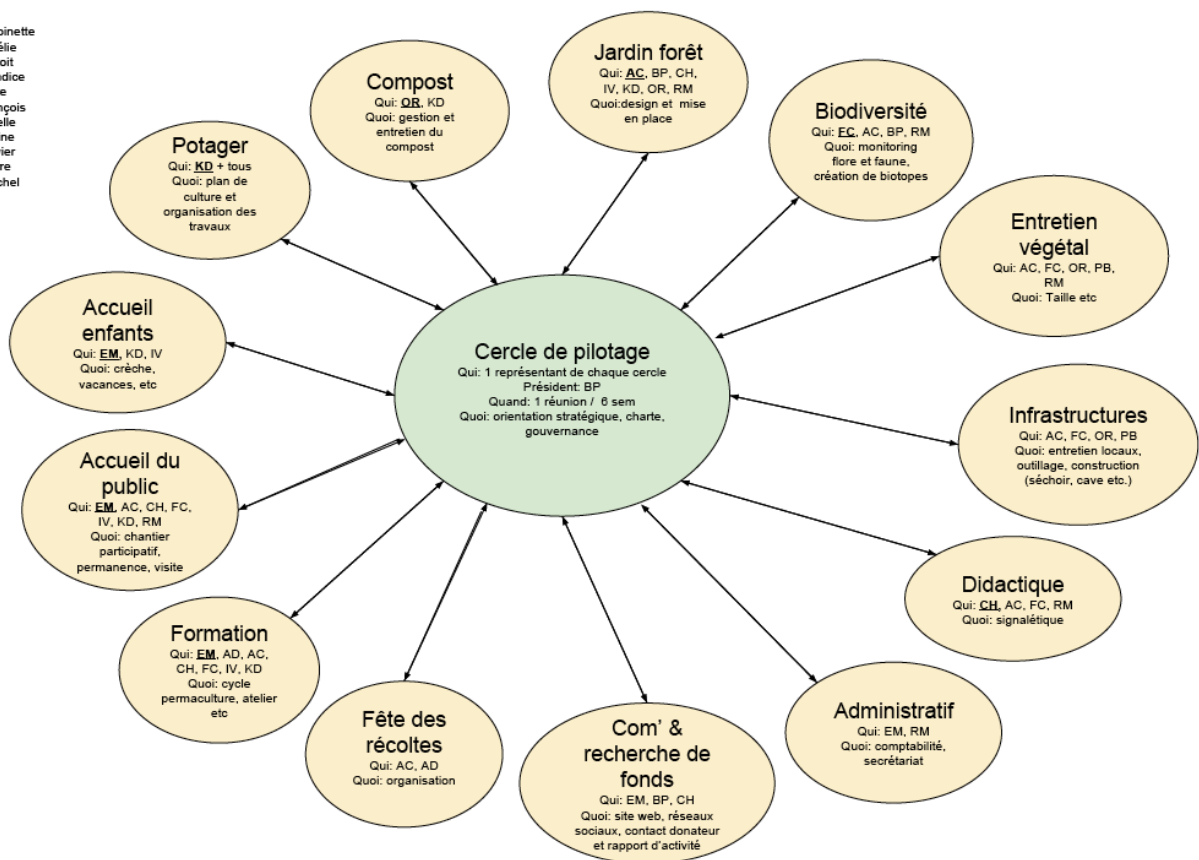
binette
élie
oit
dice
e
nçois
elle
ne
ier
re
chel

Compost
Qui: OR, KD
Quoi: gestion et entretien du compost

Jardin forêt
Qui: AC, BP, CH, IV, KD, OR, RM
Quoi:design et mise en place

Biodiversité
Qui: FC, AC, BP, RM
Quoi: monitoring flore et faune, création de biotopes

Potager
Qui: KD + tous
Quoi: plan de culture et organisation des travaux

Entretien végétal
Qui: AC, FC, OR, PB, RM
Quoi: Taille etc

Accueil enfants
Qui: EM, KD, IV
Quoi: crèche, vacances, etc

Cercle de pilotage
Qui: 1 représentant de chaque cercle
Président: BP
Quand: 1 réunion / 6 sem
Quoi: orientation stratégique, charte, gouvernance

Infrastructures
Qui: AC, FC, OR, PB
Quoi: entretien locaux, outillage, construction (séchoir, cave etc.)

Accueil du public
Qui: EM, AC, CH, FC, IV, KD, RM
Quoi: chantier participatif, permanence, visite

Didactique
Qui: CH, AC, FC, RM
Quoi: signalétique

Formation
Qui: EM, AD, AC, CH, FC, IV, KD
Quoi: cycle permaculture, atelier etc

Administratif
Qui: EM, RM
Quoi: comptabilité, secrétariat

Fête des récoltes
Qui: AC, AD
Quoi: organisation

Com' & recherche de fonds
Qui: EM, BP, CH
Quoi: site web, réseaux sociaux, contact donateur et rapport d'activité